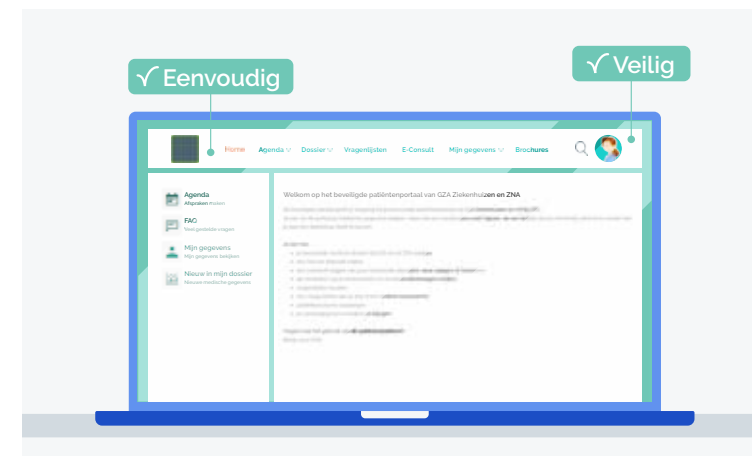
√ Eenvoudig

√ Veilig

Home Agenda Dossier Vragenlijsten E-Consult Mijn gegevens Brochures

Agenda
Afspraken maken

FAQ
Veel gestelde vragen

Mijn gegevens
Mijn gegevens bekijken

Nieuw in mijn dossier
Nieuwe medische gegevens

Welkom op het beveiligde patiëntenportaal van GZA Ziekenhuizen en ZNA

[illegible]